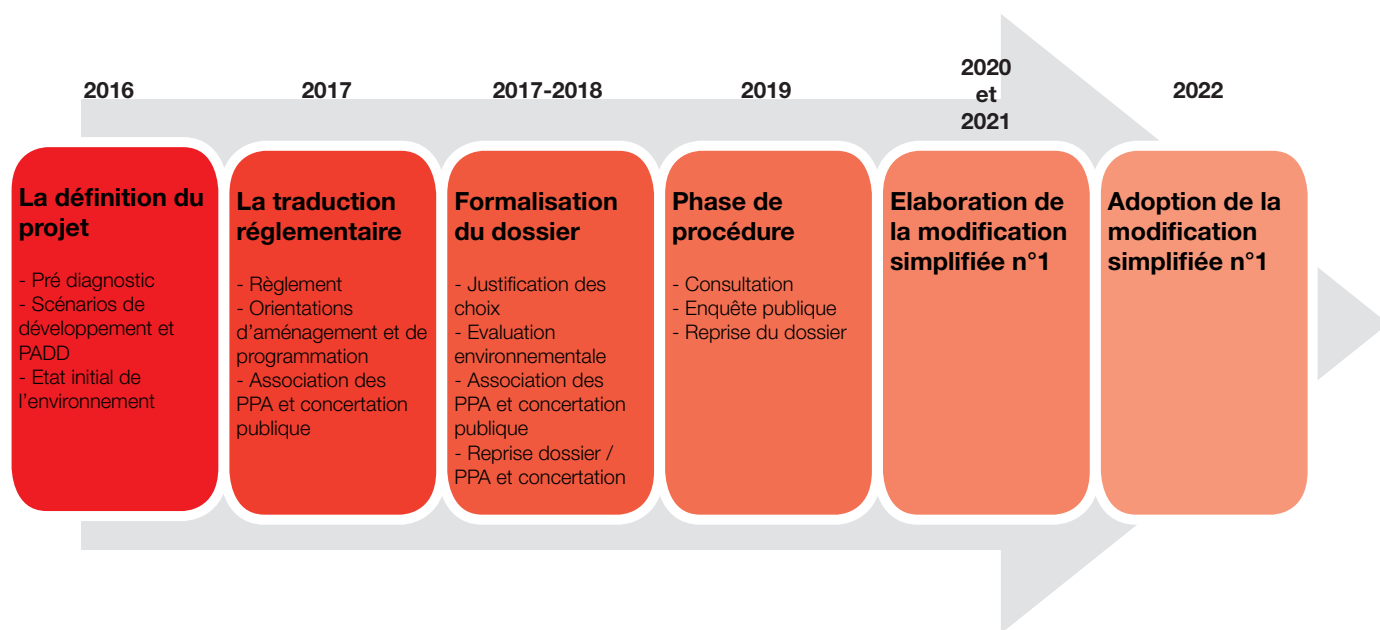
2016

La définition du projet

- Pré diagnostic
- Scénarios de développement et PADD
- Etat initial de l'environnement

2017

La traduction réglementaire

- Règlement
- Orientations d'aménagement et de programmation
- Association des PPA et concertation publique

2017-2018

Formalisation du dossier

- Justification des choix
- Evaluation environnementale
- Association des PPA et concertation publique
- Reprise dossier / PPA et concertation

2019

Phase de procédure

- Consultation
- Enquête publique
- Reprise du dossier

2020 et 2021

Elaboration de la modification simplifiée n°1

2022

Adoption de la modification simplifiée n°1